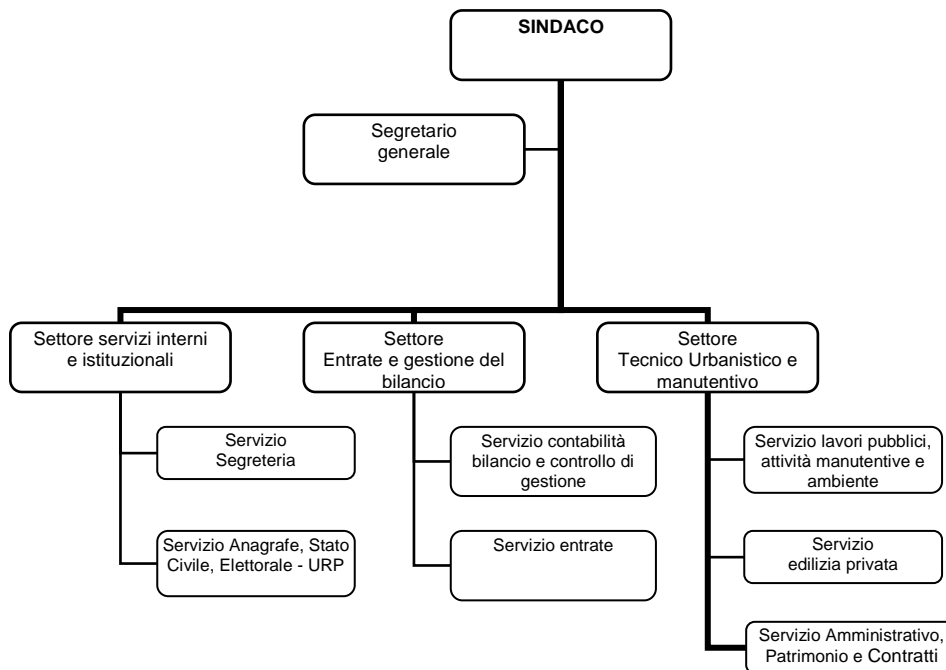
SINDACO

Segretario generale

Settore servizi interni e istituzionali

Servizio Segreteria

Servizio Anagrafe, Stato Civile, Elettorale - URP

Settore Entrate e gestione del bilancio

Servizio contabilità bilancio e controllo di gestione

Servizio entrate

Settore Tecnico Urbanistico e manutentivo

Servizio lavori pubblici, attività manutentive e ambiente

Servizio edilizia privata

Servizio Amministrativo, Patrimonio e Contratti